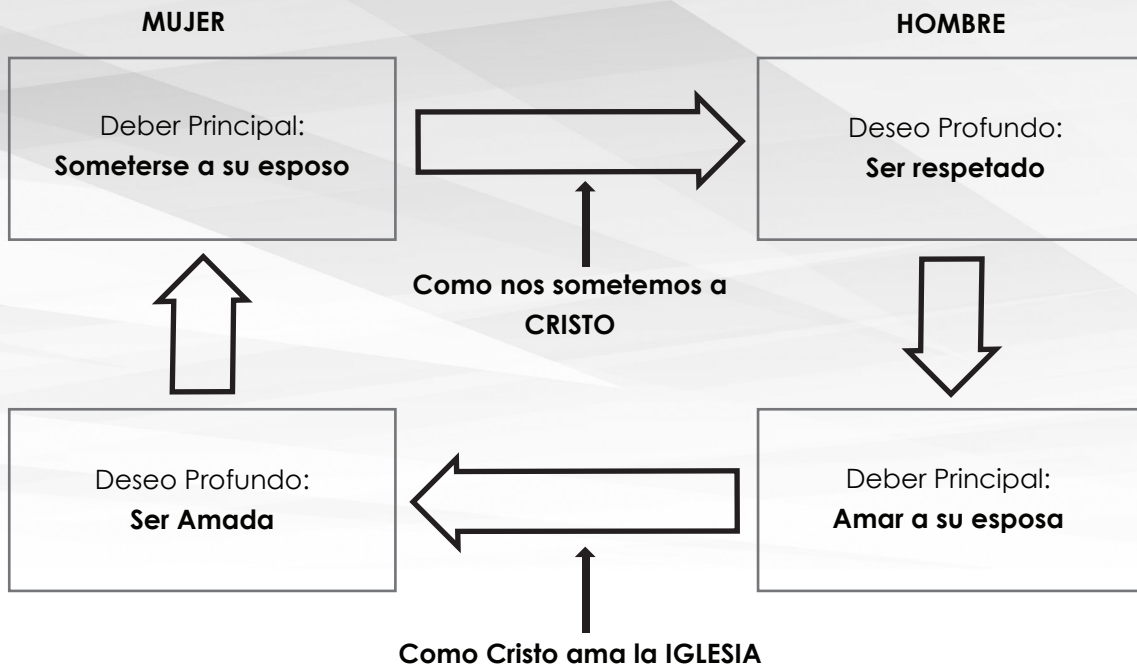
MUJER

HOMBRE

Deber Principal:
**Someterse a su esposo**

Deseo Profundo:
**Ser respetado**

**Como nos sometemos a CRISTO**

Deseo Profundo:
**Ser Amada**

Deber Principal:
**Amar a su esposa**

**Como Cristo ama la IGLESIA**